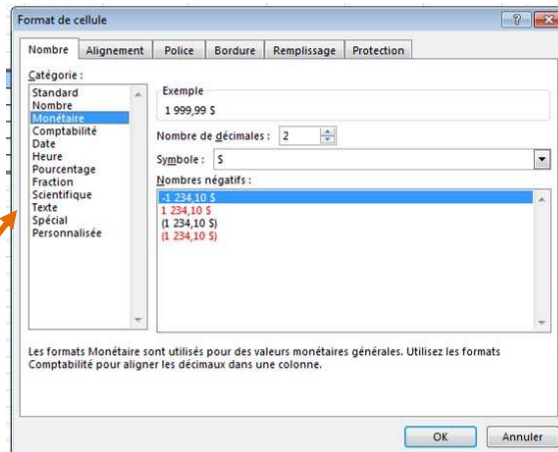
Format de cellule

?

Nombre | Alignement | Police | Bordure | Remplissage | Protection

Catégorie :

Standard
Nombre
Monétaire
Comptabilité
Date
Heure
Pourcentage
Fraction
Scientifique
Texte
Spécial
Personnalisée

Exemple

1 999,99 $

Nombre de décimales : 2

Symbole : $

Nombres négatifs :

-1 234,10 $
1 234,10 $
(1 234,10 $)
(1 234,10 $)

Les formats Monétaire sont utilisés pour des valeurs monétaires générales. Utilisez les formats Comptabilité pour aligner les décimaux dans une colonne.

OK | Annuler